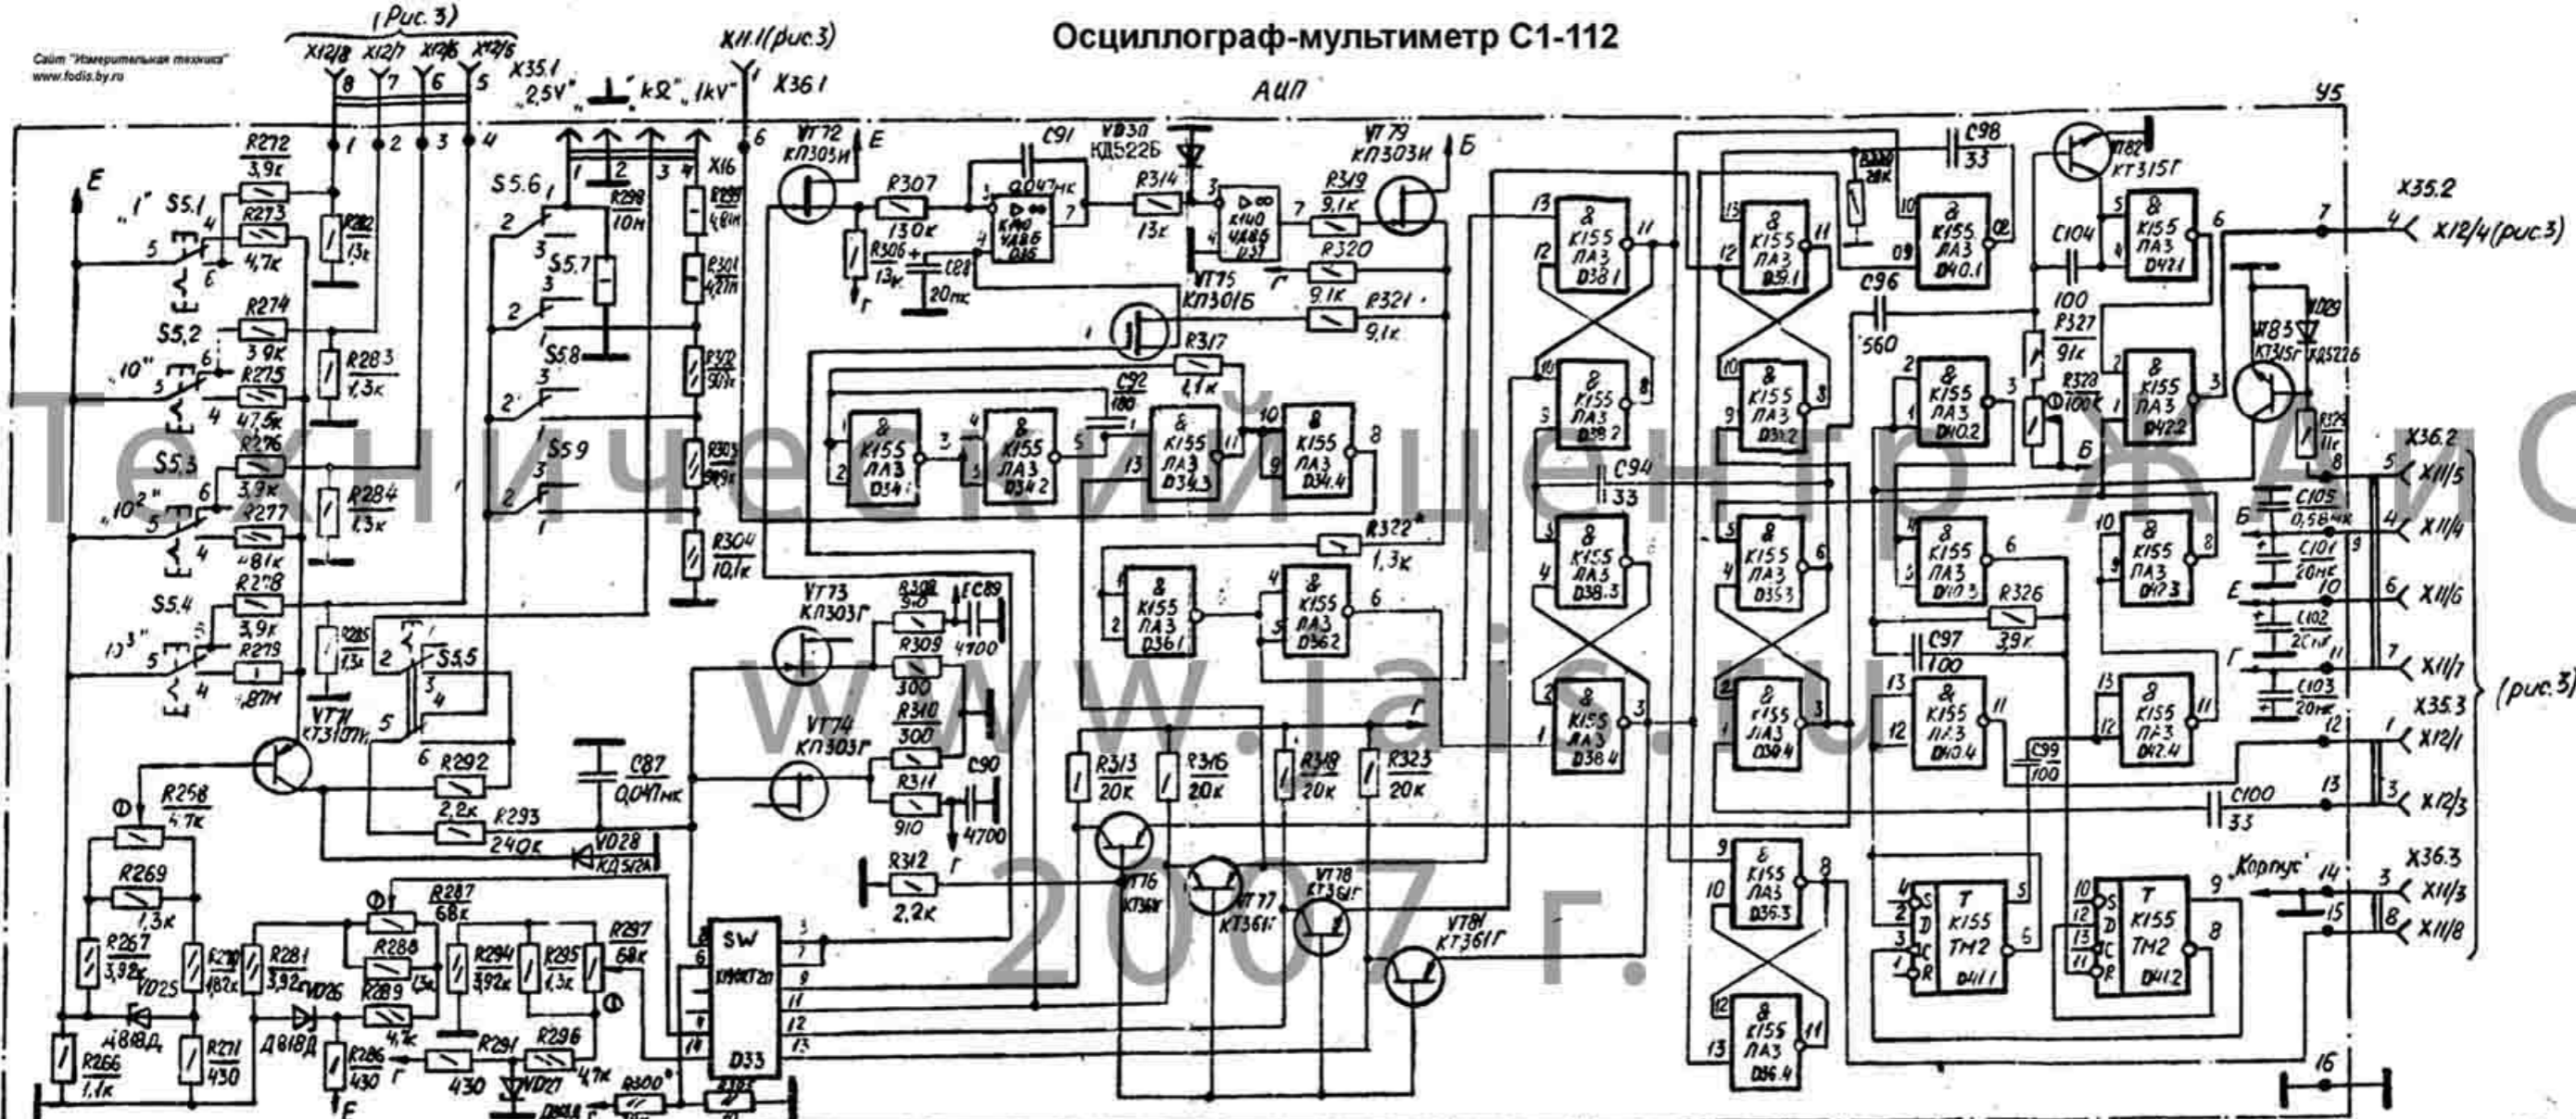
Осциллограф-мультиметр С1-112

Сайт "Измерительная техника"
www.fodio.by.ru

(Рис. 3)
X12/8 X12/7 X12/6 X12/5
8 7 6 5
X35.1
„2,5V" „⊥" „kΩ" „1kV"
X11.1(рис.3)
X36.1
АЦП
У5

Технический центр ЖАИС
www.laiss.ru
2007 г.

E
„1" S5.1
R272 3,9к
R273 4,7к
R282 13к
S5.2 „10"
R274 3,9к
R275 47,5к
R283 1,3к
S5.3 „10²"
R276 3,9к
R277 481к
R284 1,3к
S5.4 „10³"
R278 3,9к
R279 4,87М
R285 1,3к
S5.5
VT71 КТ3107И
R258 4,7к
R269 1,3к
R267 3,92к
VD25 Д818Д
R266 1,1к
R270 182к
R271 430
R281 3,92к
VD26 Д818Д
R286 430
R287 68к
R288 1,3к
R289 4,7к
R291 430
R294 3,92к
R295 1,3к
R296 4,7к
R297 68к
VD27
R300*
R292 2,2к
R293 240к
VD28 КД512А
C87 0,047мк
S5.6
S5.7
S5.8
S5.9
R298 10М
X16
R299 4,8М
R301 4,27М
R302 910к
R303 909к
R304 10,1к
VT72 КП303И
R307 130к
R306 13к
C88 20мк
C91 0,047мк
К140 УД8Б D35
VD30 КД522Б
R314 13к
К140 УД8Б D37
VT75 КП301Б
R317 1,1к
VT79 КП303И
R319 9,1к
R320 9,1к
R321 9,1к
C92 180
К155 ЛА3 D34.1
К155 ЛА3 D34.2
К155 ЛА3 D34.3
К155 ЛА3 D34.4
R322* 1,3к
К155 ЛА3 D36.1
К155 ЛА3 D36.2
VT73 КП303Г
R308 910
C89 4700
R309 300
VT74 КП303Г
R310 300
R311 910
C90 4700
R312 2,2к
SW К590КТ2П D33
R313 20к
R316 20к
R318 20к
R323 20к
VT76 КТ361Г
VT77 КТ361Г
VT78 КТ361Г
VT81 КТ361Г
К155 ЛА3 D38.1
К155 ЛА3 D38.2
К155 ЛА3 D38.3
К155 ЛА3 D38.4
C94 33
К155 ЛА3 D39.1
К155 ЛА3 D39.2
К155 ЛА3 D35.3
К155 ЛА3 D39.4
К155 ЛА3 D36.3
К155 ЛА3 D36.4
R330 20к
C98 33
К155 ЛА3 D40.1
C96 560
К155 ЛА3 D40.2
К155 ЛА3 D40.3
R326 3,9к
C97 100
К155 ЛА3 D40.4
C99 100
C100 33
VT82 КТ315Г
C104 100
R327 91к
R328 100к
К155 ЛА3 D42.1
К155 ЛА3 D42.2
VT83 КТ315Г
VD29 КД522Б
R329 11к
К155 ЛА3 D42.3
К155 ЛА3 D42.4
К155 ТМ2 D41.1
К155 ТМ2 D41.2
C105 0,68мк
C101 20мк
C102 20мк
C103 20мк
X35.2
X12/4 (рис.3)
X36.2
X11/5
X11/4
X11/6
X11/7
X35.3
X12/1
X12/3
(рис.3)
„Корпус"
X36.3
X11/3
X11/8
16